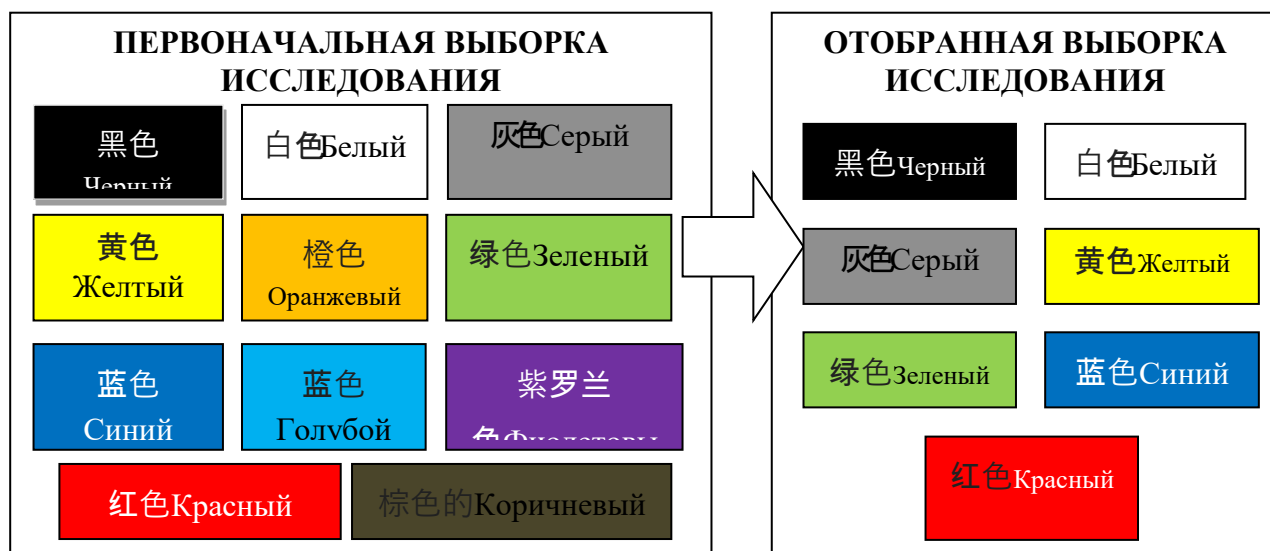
ПЕРВОНАЧАЛЬНАЯ ВЫБОРКА ИССЛЕДОВАНИЯ

黑色 Черный

白色Белый

灰色Серый

黄色 Желтый

橙色 Оранжевый

绿色Зеленый

蓝色 Синий

蓝色 Голубой

紫罗兰色Фиолетовый

红色Красный

棕色的Коричневый

ОТОБРАННАЯ ВЫБОРКА ИССЛЕДОВАНИЯ

黑色Черный

白色Белый

灰色Серый

黄色Желтый

绿色Зеленый

蓝色Синий

红色Красный